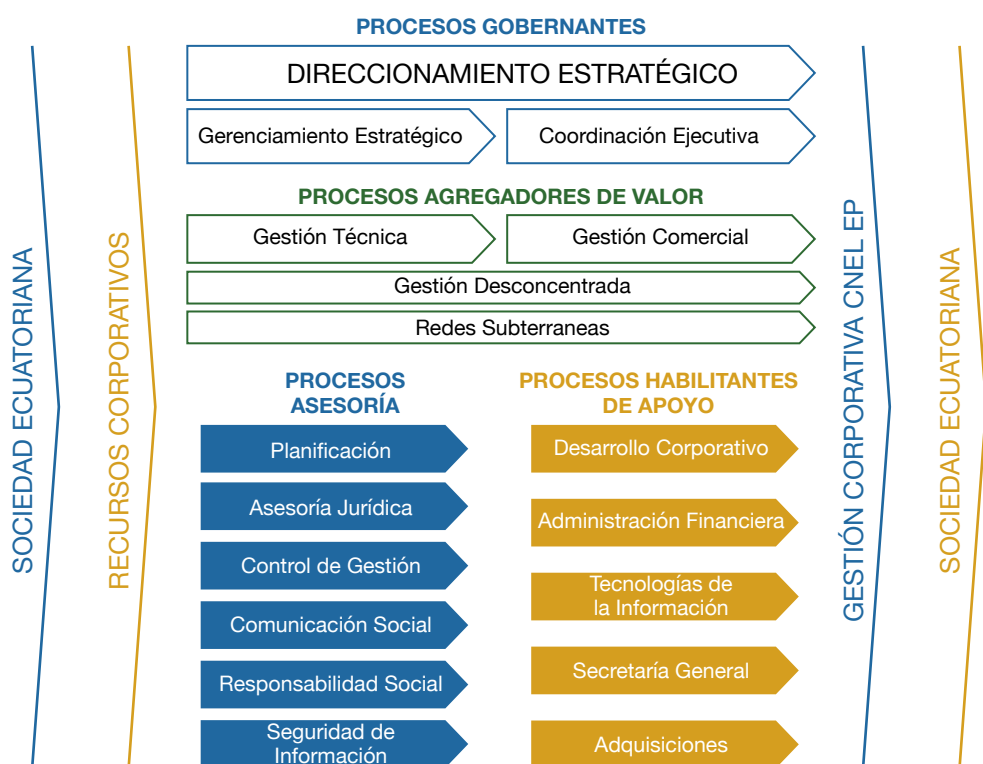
SOCIEDAD ECUATORIANA

RECURSOS CORPORATIVOS

PROCESOS GOBERNANTES

DIRECCIONAMIENTO ESTRATÉGICO

Gerenciamiento Estratégico

Coordinación Ejecutiva

PROCESOS AGREGADORES DE VALOR

Gestión Técnica

Gestión Comercial

Gestión Desconcentrada

Redes Subterraneas

PROCESOS ASESORÍA

Planificación

Asesoría Jurídica

Control de Gestión

Comunicación Social

Responsabilidad Social

Seguridad de Información

PROCESOS HABILITANTES DE APOYO

Desarrollo Corporativo

Administración Financiera

Tecnologías de la Información

Secretaría General

Adquisiciones

GESTIÓN CORPORATIVA CNEL EP

SOCIEDAD ECUATORIANA